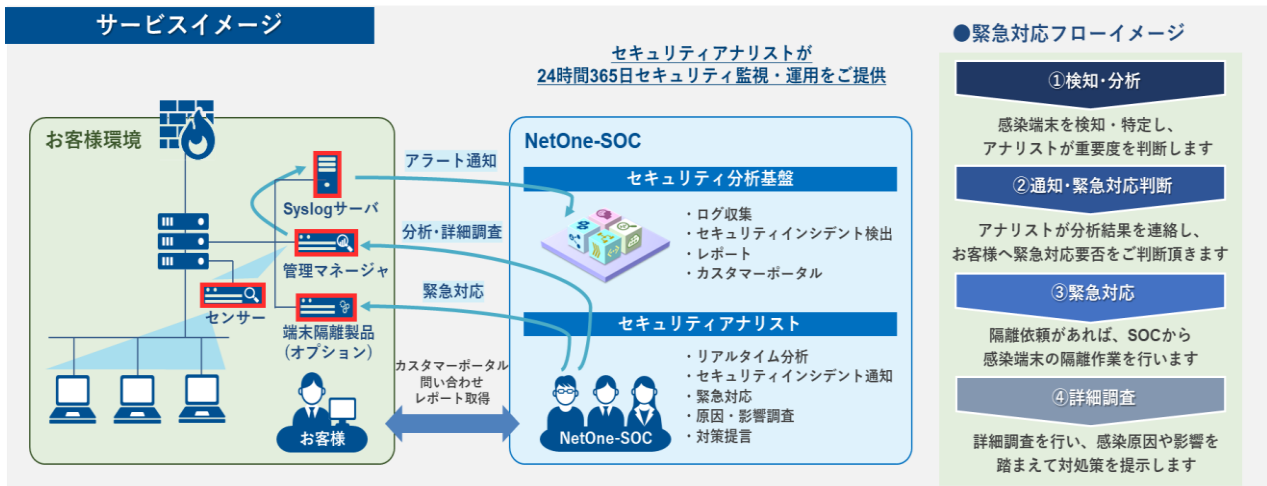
サービスイメージ

セキュリティアナリストが
24時間365日セキュリティ監視・運用をご提供

お客様環境

Syslogサーバ
管理マネージャ
センサー
端末隔離製品
(オプション)

お客様

アラート通知
分析・詳細調査
緊急対応

カスタマーポータル
問い合わせ
レポート取得

NetOne-SOC

セキュリティ分析基盤
・ログ収集
・セキュリティインシデント検出
・レポート
・カスタマーポータル

セキュリティアナリスト
・リアルタイム分析
・セキュリティインシデント通知
・緊急対応
・原因・影響調査
・対策提言

NetOne-SOC

●緊急対応フローイメージ

①検知・分析
感染端末を検知・特定し、
アナリストが重要度を判断します

②通知・緊急対応判断
アナリストが分析結果を連絡し、
お客様へ緊急対応要否をご判断頂きます

③緊急対応
隔離依頼があれば、SOCから
感染端末の隔離作業を行います

④詳細調査
詳細調査を行い、感染原因や影響を
踏まえて対処策を提示します